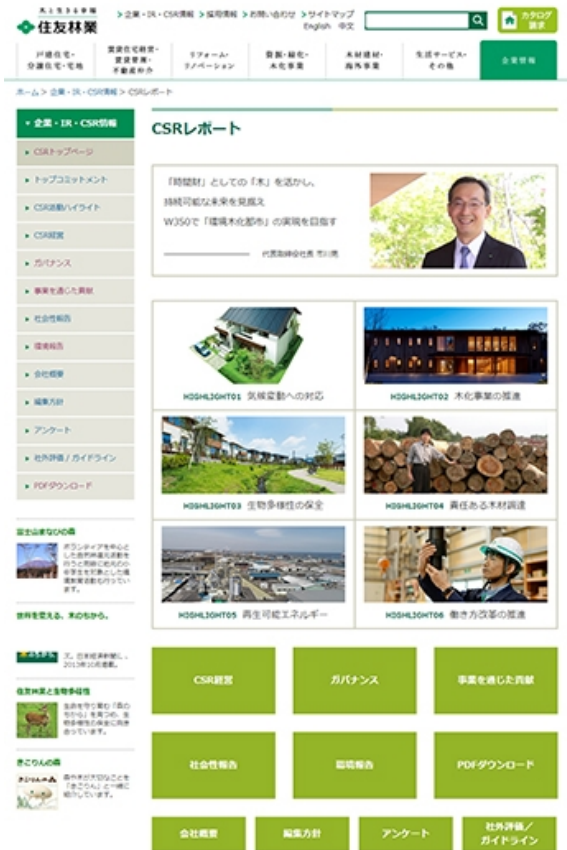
木と生きる幸福
住友林業

> 企業・IR・CSR情報 > 採用情報 > お問い合わせ > サイトマップ
English 中文

カタログ請求

戸建住宅・分譲住宅・宅地 | 賃貸住宅経営・賃貸管理・不動産仲介 | リフォーム・リノベーション | 業務・耐化・木化事業 | 木材建材・海外事業 | 生活サービス・その他 | 企業情報

ホーム > 企業・IR・CSR情報 > CSRレポート

▼ 企業・IR・CSR情報
CSRトップページ
トップコミットメント
CSR活動ハイライト
CSR経営
ガバナンス
事業を通じた貢献
社会性報告
環境報告
会社概要
編集方針
アンケート
社外評価 / ガイドライン
PDFダウンロード

富士山まなびの森
ボランティアを中心とした自然林復元活動を行うと同時に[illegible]

世界を変える、木のちから。

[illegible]

住友林業と生物多様性
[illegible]

きこりんの森
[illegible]

CSRレポート

「時間財」としての「木」を活かし、
持続可能な未来を見据え
W350で「環境木化都市」の実現を目指す
代表取締役社長 市川晃

HIGHLIGHT01 気候変動への対応
HIGHLIGHT02 木化事業の推進
HIGHLIGHT03 生物多様性の保全
HIGHLIGHT04 責任ある木材調達
HIGHLIGHT05 再生可能エネルギー
HIGHLIGHT06 働き方改革の推進

CSR経営
ガバナンス
事業を通じた貢献
社会性報告
環境報告
PDFダウンロード
会社概要
編集方針
アンケート
社外評価 / ガイドライン